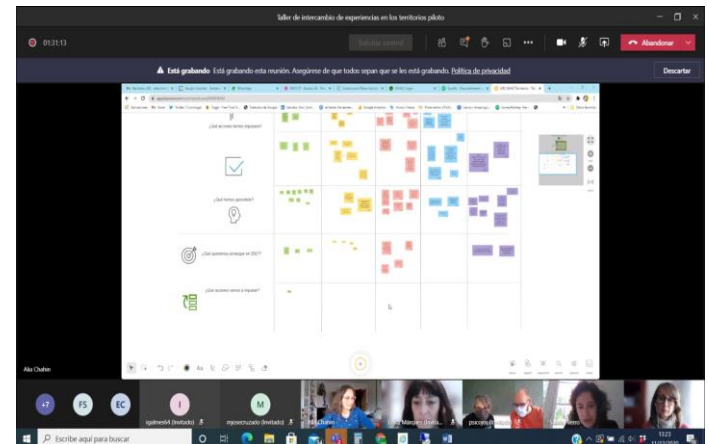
Taller de intercambio de experiencias en los territorios piloto

01:31:13

Solicitar control

Abandonar

Está grabando Está grabando esta reunión. Asegúrese de que todos sepan que se les está grabando. Política de privacidad

Descartar

¿Qué acciones hemos impulsado?

¿Qué hemos aprendido?

¿Qué queremos proseguir en 2021?

¿Qué acciones vamos a impulsar?

Alia Chahin

+7

FS

EC

I

igalmes64 (Invitado)

M

mjosecruzado (Invitado)

Alia Chahin

Márquez (Invitado)

psicomo

Escribe aquí para buscar

13:23
11/12/2020